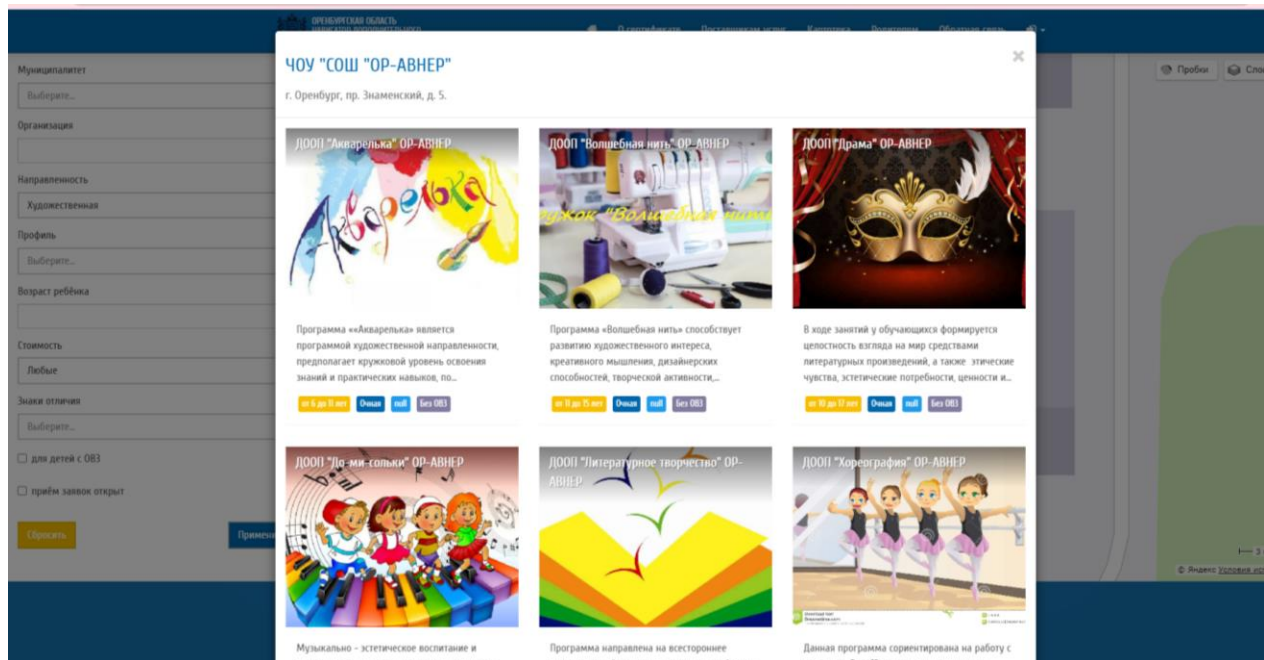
ОРЕНБУРГСКАЯ ОБЛАСТЬ
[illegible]

О сертификате
Поставщикам услуг
Картотека
Родителям
Обратная связь

Муниципалитет
Выберите...
Организация
Направленность
Художественная
Профиль
Выберите...
Возраст ребёнка
Стоимость
Любые
Знаки отличия
Выберите...
для детей с ОВЗ
приём заявок открыт
Сбросить
Примен

Пробки
Сло

ЧОУ "СОШ "ОР-АВНЕР"
×
г. Оренбург, пр. Знаменский, д. 5.

ДООП "Акварелька" ОР-АВНЕР
Акварелька
Программа ««Акварелька» является программой художественной направленности, предполагает кружковой уровень освоения знаний и практических навыков, по...
от 6 до 11 лет
Очная
ПФДО
Без ОВЗ

ДООП "Волшебная нить" ОР-АВНЕР
кружок "Волшебная нить"
Программа «Волшебная нить» способствует развитию художественного интереса, креативного мышления, дизайнерских способностей, творческой активности,...
от 11 до 15 лет
Очная
ПФДО
Без ОВЗ

ДООП "Драма" ОР-АВНЕР
В ходе занятий у обучающихся формируется целостность взгляда на мир средствами литературных произведений, а также этические чувства, эстетические потребности, ценности и...
от 10 до 17 лет
Очная
ПФДО
Без ОВЗ

ДООП "До-ми-сольки" ОР-АВНЕР
Музыкально - эстетическое воспитание и

ДООП "Литературное творчество" ОР-АВНЕР
Программа направлена на всестороннее

ДООП "Хореография" ОР-АВНЕР
Данная программа сориентирована на работу с

© Яндекс Условия ис